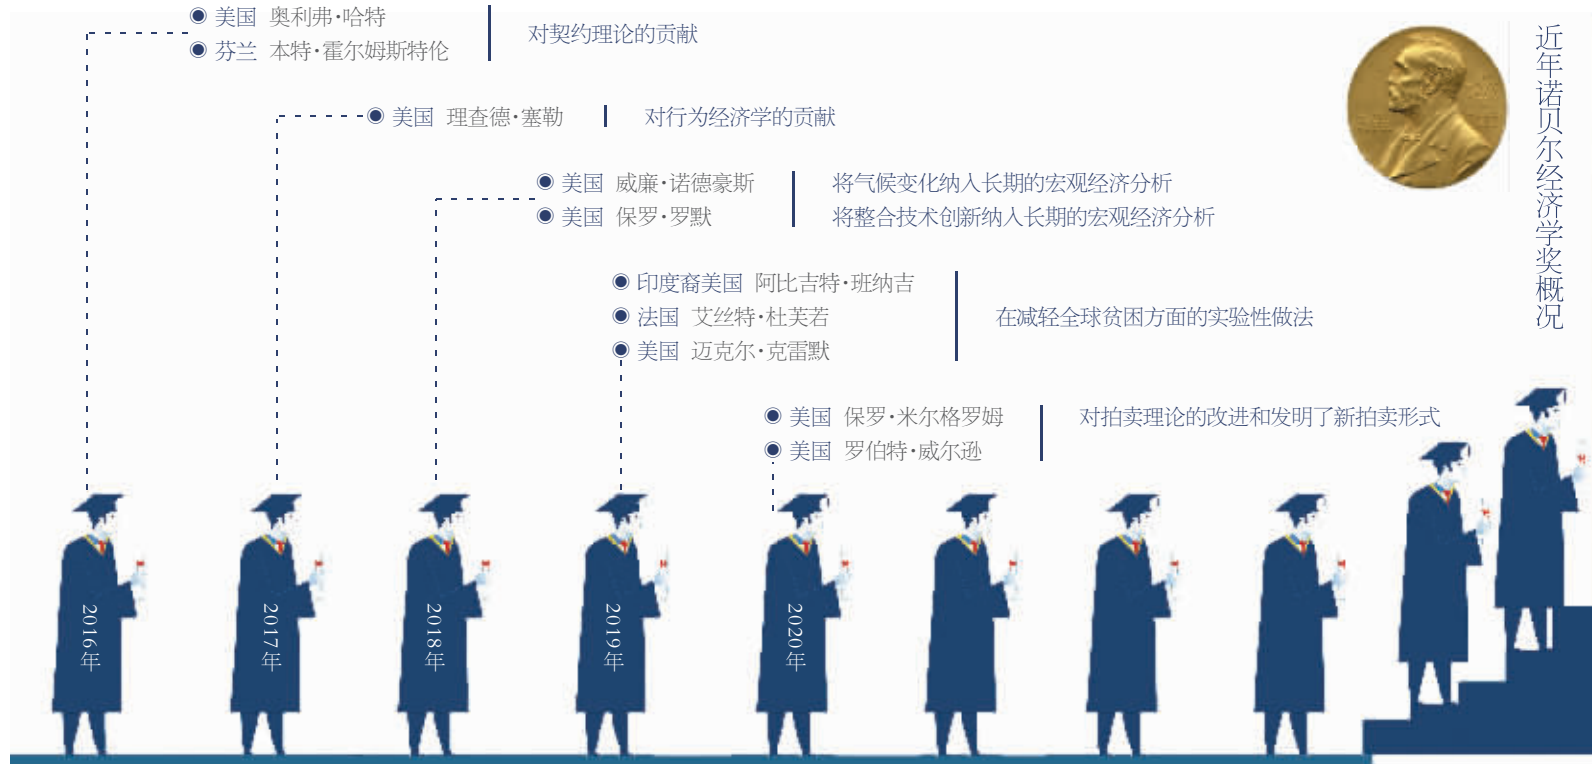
近年诺贝尔经济学奖概况

美国 奥利弗·哈特
芬兰 本特·霍尔姆斯特伦
对契约理论的贡献

美国 理查德·塞勒
对行为经济学的贡献

美国 威廉·诺德豪斯
美国 保罗·罗默
将气候变化纳入长期的宏观经济分析
将整合技术创新纳入长期的宏观经济分析

印度裔美国 阿比吉特·班纳吉
法国 艾丝特·杜芙若
美国 迈克尔·克雷默
在减轻全球贫困方面的实验性做法

美国 保罗·米尔格罗姆
美国 罗伯特·威尔逊
对拍卖理论的改进和发明了新拍卖形式

2016年
2017年
2018年
2019年
2020年